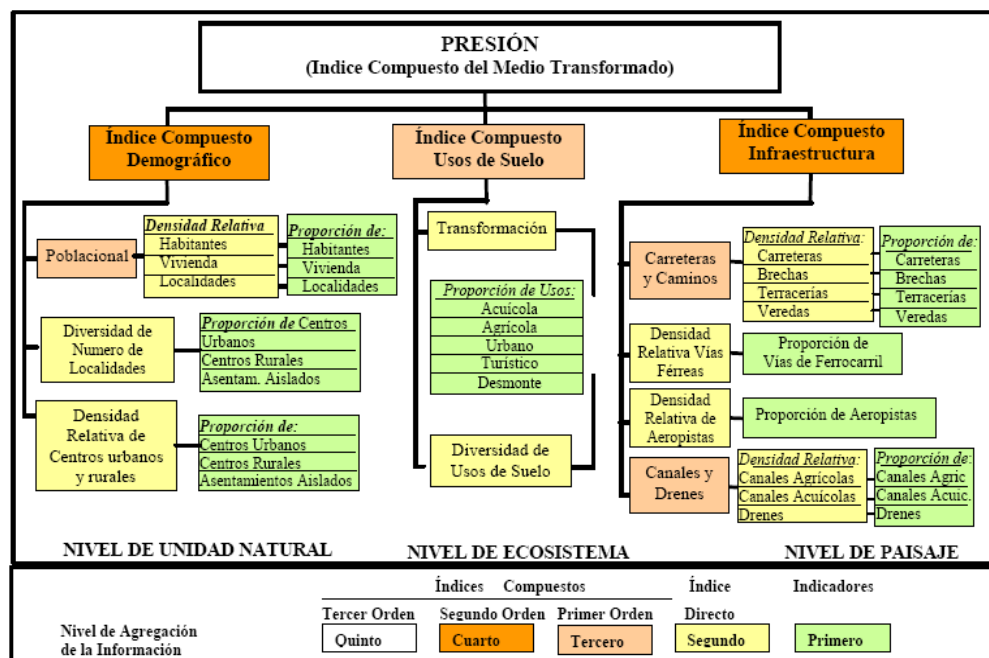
PRESIÓN
(Indice Compuesto del Medio Transformado)

Índice Compuesto Demográfico

Índice Compuesto Usos de Suelo

Índice Compuesto Infraestructura

Poblacional

Densidad Relativa
Habitantes
Vivienda
Localidades

Proporción de:
Habitantes
Vivienda
Localidades

Diversidad de Numero de Localidades

Proporción de Centros
Urbanos
Centros Rurales
Asentam. Aislados

Densidad Relativa de Centros urbanos y rurales

Proporción de:
Centros Urbanos
Centros Rurales
Asentamientos Aislados

Transformación

Proporción de Usos:
Acuícola
Agrícola
Urbano
Turístico
Desmonte

Diversidad de Usos de Suelo

Carreteras y Caminos

Densidad Relativa:
Carreteras
Brechas
Terracerías
Veredas

Proporción de:
Carreteras
Brechas
Terracerías
Veredas

Densidad Relativa Vías Férreas

Proporción de Vías de Ferrocarril

Densidad Relativa de Aeropistas

Proporción de Aeropistas

Canales y Drenes

Densidad Relativa:
Canales Agrícolas
Canales Acuícolas
Drenes

Proporción de:
Canales Agric
Canales Acuic.
Drenes

NIVEL DE UNIDAD NATURAL
NIVEL DE ECOSISTEMA
NIVEL DE PAISAJE

Índices Compuestos
Índice
Indicadores

Tercer Orden
Segundo Orden
Primer Orden
Directo

Nivel de Agregación de la Información

Quinto
Cuarto
Tercero
Segundo
Primero